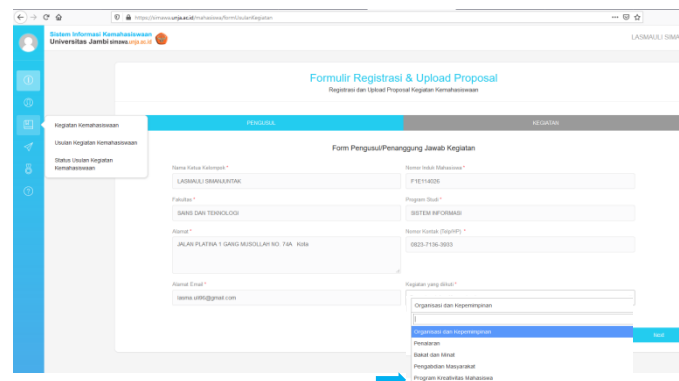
https://simawa.unja.ac.id/mahasiswa/form/UsulanKegiatan

Sistem Informasi Kemahasiswaan
Universitas Jambi simawa.unja.ac.id

LASMAULI SIMA

Kegiatan Kemahasiswaan
Usulan Kegiatan Kemahasiswaan
Status Usulan Kegiatan Kemahasiswaan

Formulir Registrasi & Upload Proposal
Registrasi dan Upload Proposal Kegiatan Kemahasiswaan

PENGUSUL
KEGIATAN

Form Pengusul/Penanggung Jawab Kegiatan

Nama Ketua Kelompok *
LASMAULI SIMANJUNTAK

Nomor Induk Mahasiswa *
F1E114026

Fakultas *
SAINS DAN TEKNOLOGI

Program Studi *
SISTEM INFORMASI

Alamat *
JALAN PLATINA 1 GANG MUSOLLAH NO. 74A Kota

Nomor Kontak (Telp/HP) *
0823-7136-3933

Alamat Email *
lasma.sit95@gmail.com

Kegiatan yang diikuti *
Organisasi dan Kepemimpinan

Organisasi dan Kepemimpinan
Penalaran
Bakat dan Minat
Pengabdian Masyarakat
Program Kreativitas Mahasiswa

Next